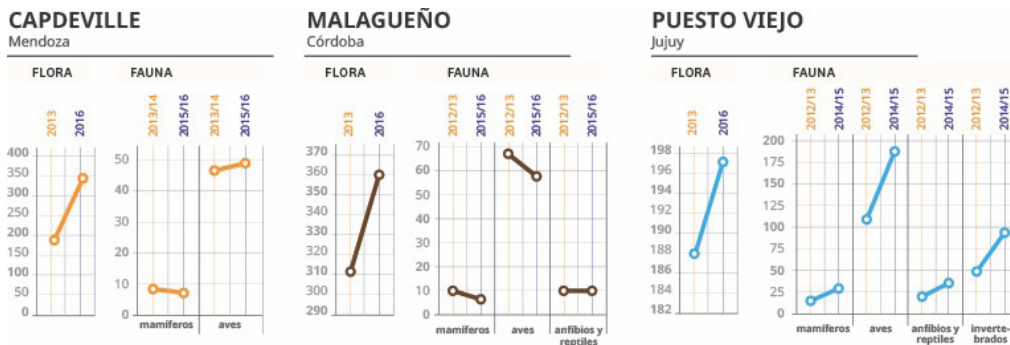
CAPDEVILLE
Mendoza

FLORA

2013
2016

400
350
300
250
200
150
100
50
0

FAUNA

2013/14
2015/16
2013/14
2015/16

50
40
30
20
10
0

mamíferos
aves

MALAGUEÑO
Córdoba

FLORA

2013
2016

370
360
350
340
330
320
310
300
290

FAUNA

2012/13
2015/16
2012/13
2015/16
2012/13
2015/16

70
60
50
40
30
20
10
0

mamíferos
aves
anfibios y reptiles

PUESTO VIEJO
Jujuy

FLORA

2013
2016

198
196
194
192
190
188
186
184
182

FAUNA

2012/13
2014/15
2012/13
2014/15
2012/13
2014/15
2012/13
2014/15

200
175
150
125
100
75
50
25
0

mamíferos
aves
anfibios y reptiles
invertebrados